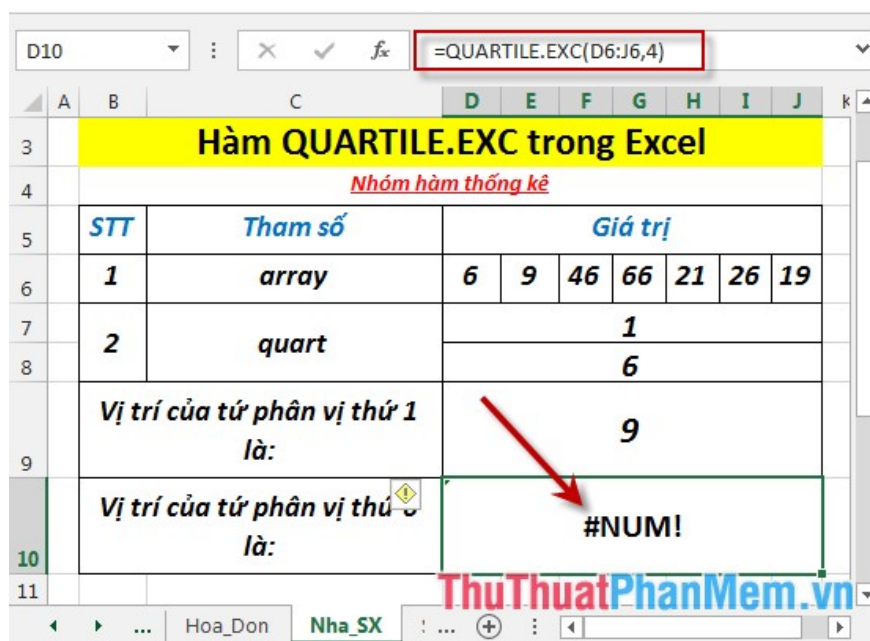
D10

$f_x$

=QUARTILE.EXC(D6:J6,4)

| | A | B | C | D | E | F | G | H | I | J |
|---|---|---|---|---|---|---|---|---|---|---|
| 3 | | Hàm QUARTILE.EXC trong Excel | | | | | | | | |
| 4 | | Nhóm hàm thống kê | | | | | | | | |
| 5 | | STT | Tham số | Giá trị | | | | | | |
| 6 | | 1 | array | 6 | 9 | 46 | 66 | 21 | 26 | 19 |
| 7 | | 2 | quart | 1 | | | | | | |
| 8 | | | | 6 | | | | | | |
| 9 | | Vị trí của tứ phân vị thứ 1 là: | | 9 | | | | | | |
| 10 | | Vị trí của tứ phân vị thứ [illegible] là: | | #NUM! | | | | | | |
| 11 | | | | | | | | | | |

... Hoa_Don Nha_SX ...

ThuThuatPhanMem.vn